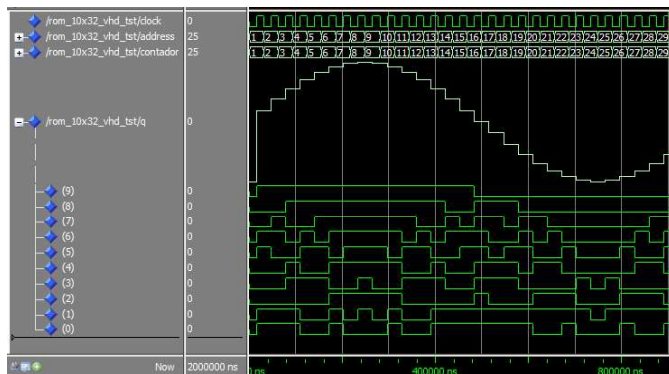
/rom_10x32_vhd_tst/clock 0
/rom_10x32_vhd_tst/address 25
/rom_10x32_vhd_tst/contador 25
1 2 3 4 5 6 7 8 9 10 11 12 13 14 15 16 17 18 19 20 21 22 23 24 25 26 27 28 29
1 2 3 4 5 6 7 8 9 10 11 12 13 14 15 16 17 18 19 20 21 22 23 24 25 26 27 28 29
/rom_10x32_vhd_tst/q 0
(9) 0
(8) 0
(7) 0
(6) 0
(5) 0
(4) 0
(3) 0
(2) 0
(1) 0
(0) 0
Now 2000000 ns
ns
400000 ns
800000 ns